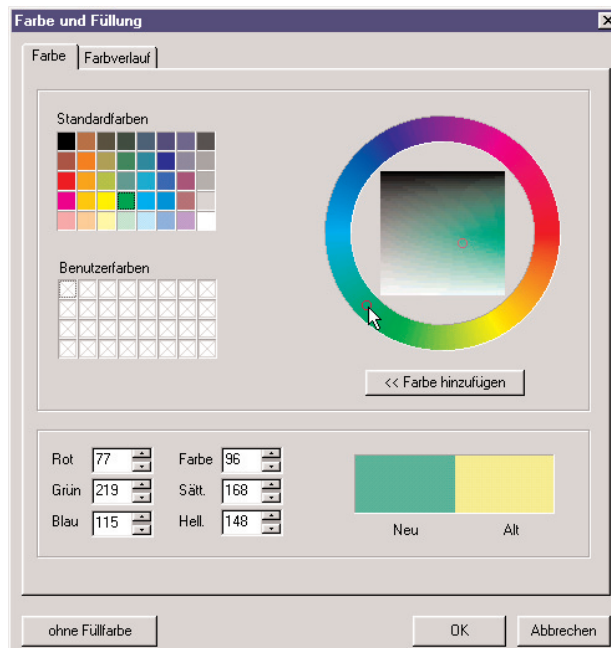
Farbe und Füllung

Farbe | Farbverlauf

Standardfarben

Benutzerfarben

<< Farbe hinzufügen

| | | | |
|---|---|---|---|
| Rot | 77 | Farbe | 96 |
| Grün | 219 | Sätt. | 168 |
| Blau | 115 | Hell. | 148 |

Neu Alt

ohne Füllfarbe

OK

Abbrechen